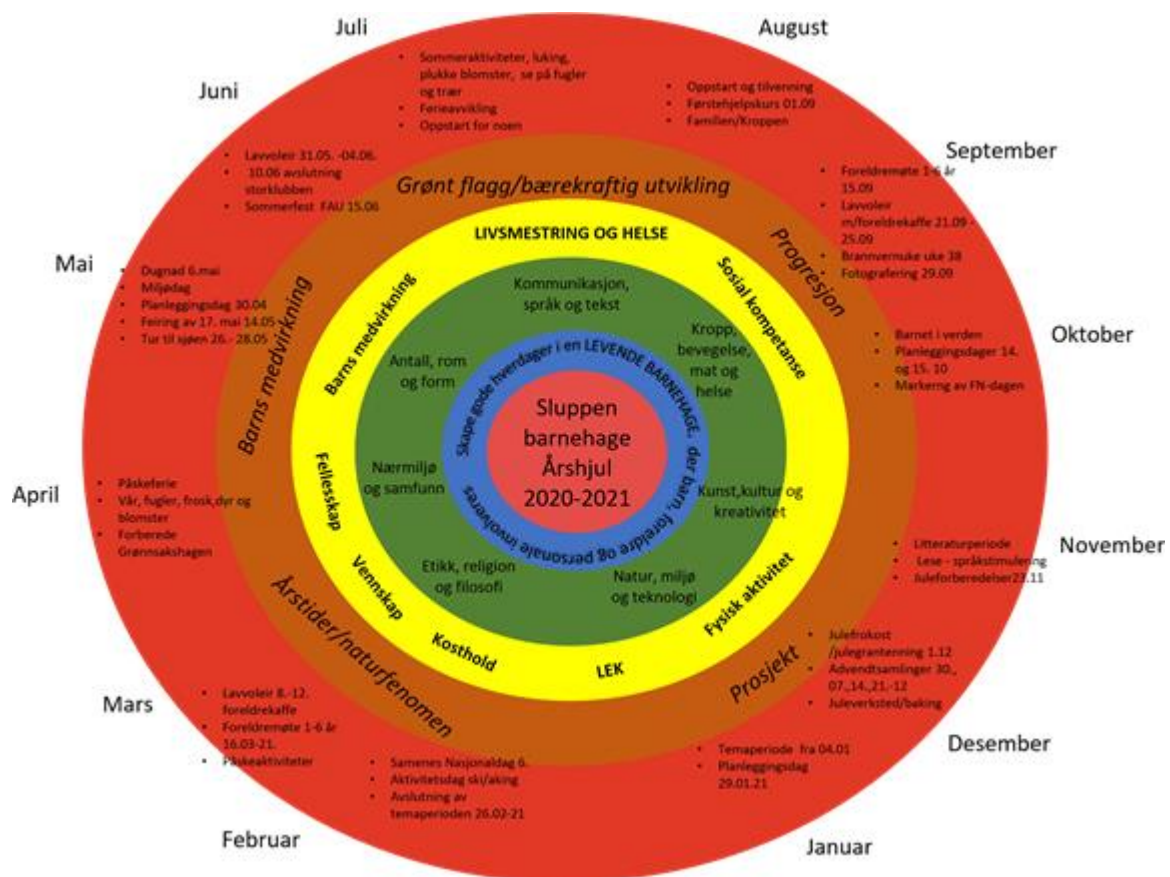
Juli

Sommeraktiviteter, luking, plukke blomster, se på fugler og trær
Ferieavvikling
Oppstart for noen

August

Oppstart og tilvenning
Førstehjelpskurs 01.09
Familien/Kroppen

Juni

Lavvoleir 31.05. -04.06.
10.06 avslutning storklubben
Sommerfest FAU 15.06

September

Foreldremøte 1-6 år 15.09
Lavvoleir m/foreldrekaffe 21.09 - 25.09
Brannvernuke uke 38
Fotografering 29.09

Mai

Dugnad 6.mai
Miljødag
Planleggingsdag 30.04
Feiring av 17. mai 14.05
Tur til sjøen 26. - 28.05

Oktober

Barnet i verden
Planleggingsdager 14. og 15. 10
Markerng av FN-dagen

April

Påskeferie
Vår, fugler, frosk,dyr og blomster
Forberede Grønnsakshagen

November

Litteraturperiode
Lese - språkstimulering
Juleforberedelser23.11

Mars

Lavvoleir 8.-12. foreldrekaffe
Foreldremøte 1-6 år 16.03-21.
Påskeaktiviteter

Desember

Julefrokost /julegrantenning 1.12
Adventsamlinger 30., 07.,14.,21.-12
Juleverksted/baking

Februar

Samenes Nasjonaldag 6.
Aktivitetsdag ski/aking
Avslutning av temaperioden 26.02-21

Januar

Temaperiode fra 04.01
Planleggingsdag 29.01.21

Grønt flagg/bærekraftig utvikling
Progresjon
Prosjekt
Årstider/naturfenomen
Barns medvirkning

LIVSMESTRING OG HELSE
Sosial kompetanse
Fysisk aktivitet
LEK
Kosthold
Vennskap
Fellesskap
Barns medvirkning

Kommunikasjon, språk og tekst
Kropp, bevegelse, mat og helse
Kunst,kultur og kreativitet
Natur, miljø og teknologi
Etikk, religion og filosofi
Nærmiljø og samfunn
Antall, rom og form

Skape gode hverdager i en LEVENDE BARNEHAGE, der barn, foreldre og personale involveres

Sluppen barnehage Årshjul 2020-2021